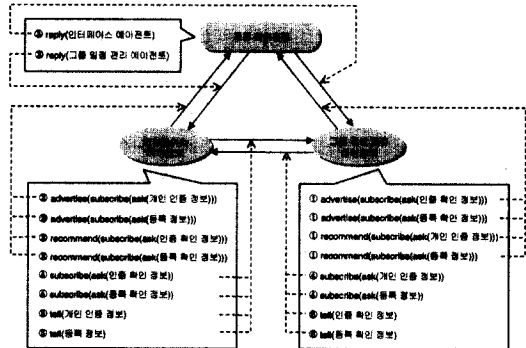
④ reply(인터페이스 에이전트)

③ reply(그룹 일정 관리 에이전트)

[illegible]

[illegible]

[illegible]

③ advertise(subscribe(ask(개인 인증 정보)))

③ advertise(subscribe(ask(등록 정보)))

③ recommend(subscribe(ask(인증 확인 정보)))

③ recommend(subscribe(ask(등록 확인 정보)))

④ subscribe(ask(인증 확인 정보))

④ subscribe(ask(등록 확인 정보))

⑤ tell(개인 인증 정보)

⑤ tell(등록 정보)

① advertise(subscribe(ask(인증 확인 정보)))

① advertise(subscribe(ask(등록 확인 정보)))

① recommend(subscribe(ask(개인 인증 정보)))

① recommend(subscribe(ask(등록 정보)))

④ subscribe(ask(개인 인증 정보))

④ subscribe(ask(등록 정보))

⑤ tell(인증 확인 정보)

⑤ tell(등록 확인 정보)